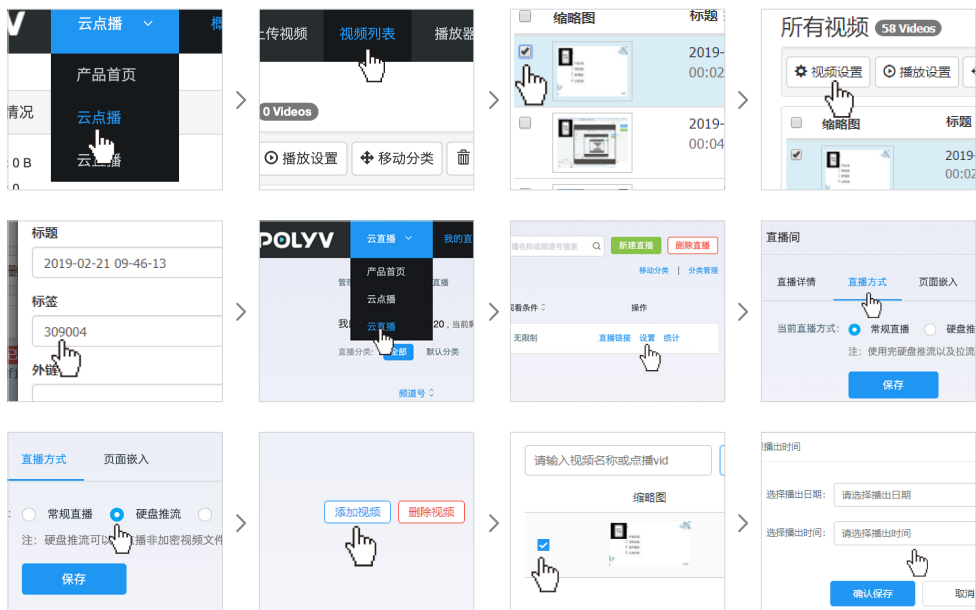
云点播
概
产品首页
云点播
云直播
情况
0 B
0

上传视频
视频列表
播放器
0 Videos
播放设置
移动分类

缩略图
标题
2019-
00:02
2019-
00:04

所有视频 58 Videos
视频设置
播放设置
缩略图
标题
2019-
00:02

标题
2019-02-21 09-46-13
标签
309004
外链

POLYV
云直播
我的直
产品首页
云点播
云直播
管理
直播
我
20，当前
直播分类:
全部
默认分类
频道号

频道名称或频道号搜索
新建直播
删除直播
移动分类
分类管理
观看条件
操作
无限制
直播链接
设置
统计

直播间
直播详情
直播方式
页面嵌入
当前直播方式:
常规直播
硬盘推
注：使用完硬盘推流以及拉流
保存

直播方式
页面嵌入
常规直播
硬盘推流
注：硬盘推流可以播非加密视频文件
保存

添加视频
删除视频

请输入视频名称或点播vid
缩略图

播出时间
选择播出日期:
请选择播出日期
选择播出时间:
请选择播出时间
确认保存
取消